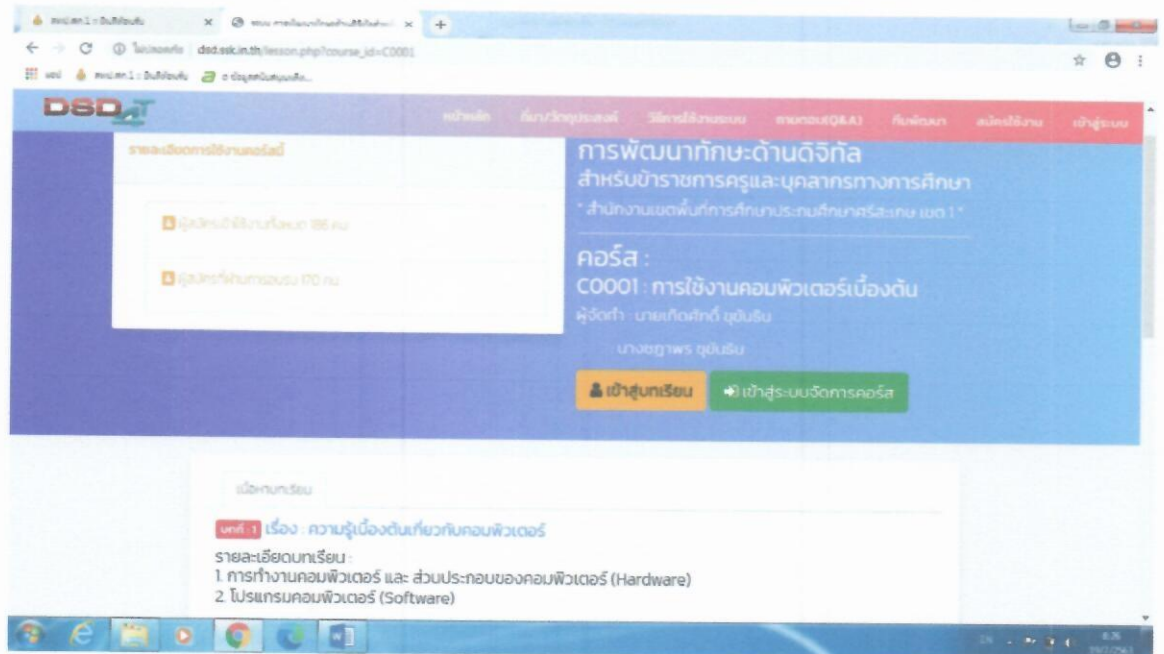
dsd.ssk.in.th/lesson.php?course_id=C0001

DSD

หน้าหลัก ที่มา/วัตถุประสงค์ วิธีการใช้งานระบบ ถามตอบ(Q&A) ทีมพัฒนา สมัครใช้งาน เข้าสู่ระบบ

รายละเอียดการใช้งานคอร์สนี้

ผู้สมัครเข้าใช้งานทั้งหมด 186 คน

ผู้สมัครที่ผ่านการอบรม 170 คน

การพัฒนาทักษะด้านดิจิทัล
สำหรับข้าราชการครูและบุคลากรทางการศึกษา
" สำนักงานเขตพื้นที่การศึกษาประถมศึกษาศรีสะเกษ เขต 1 "

คอร์ส :
C0001 : การใช้งานคอมพิวเตอร์เบื้องต้น
ผู้จัดทำ : นายเกียรติศักดิ์ ยุบลริน
นางชฎาพร ยุบลริน

เข้าสู่บทเรียน
เข้าสู่ระบบจัดการคอร์ส

เนื้อหาบทเรียน

บทที่ 1 เรื่อง : ความรู้เบื้องต้นเกี่ยวกับคอมพิวเตอร์
รายละเอียดบทเรียน :
1. การทำงานคอมพิวเตอร์ และ ส่วนประกอบของคอมพิวเตอร์ (Hardware)
2. โปรแกรมคอมพิวเตอร์ (Software)